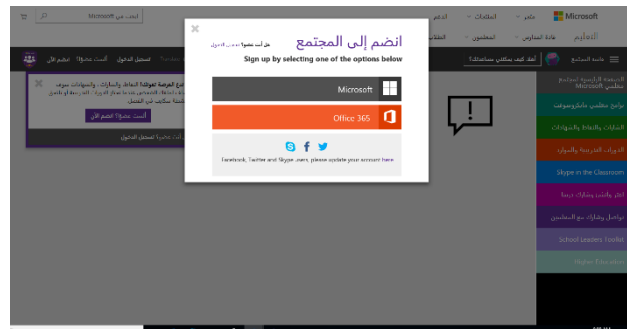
Microsoft

ابحث في Microsoft

التعليم

×

انضم إلى المجتمع

هل أنت عضو؟ تسجيل الدخول

Sign up by selecting one of the options below

Microsoft

Office 365

Facebook, Twitter and Skype users, please update your account here

التعليم الرئيسية المجتمع معلمي Microsoft

برامج معلمي مايكروسوفت

الشارات والنقاط والشهادات

الدورات التدريبية والدليل

Skype in the Classroom

اعثر على موارد وشارك دروسا

تواصل وشارك مع المعلمين

School Leaders Toolkit

تسجيل الدخول

لست عضواً؟ انضم الآن

لست عضوا؟ انضم الآن

أنت مجبرا لتسجيل الدخول